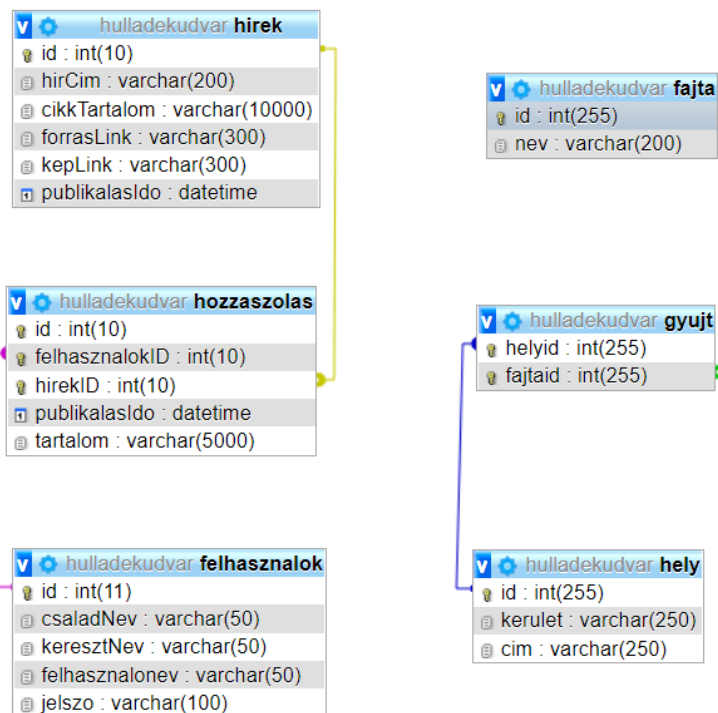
v hulladekudvar hirek
id : int(10)
hirCim : varchar(200)
cikkTartalom : varchar(10000)
forrasLink : varchar(300)
kepLink : varchar(300)
publikalasIdo : datetime

v hulladekudvar fajta
id : int(255)
nev : varchar(200)

v hulladekudvar hozzaszolas
id : int(10)
felhasznalokID : int(10)
hirekID : int(10)
publikalasIdo : datetime
tartalom : varchar(5000)

v hulladekudvar gyujt
helyid : int(255)
fajtaid : int(255)

v hulladekudvar felhasznalok
id : int(11)
csaladNev : varchar(50)
keresztNev : varchar(50)
felhasznalonev : varchar(50)
jelszo : varchar(100)

v hulladekudvar hely
id : int(255)
kerulet : varchar(250)
cim : varchar(250)